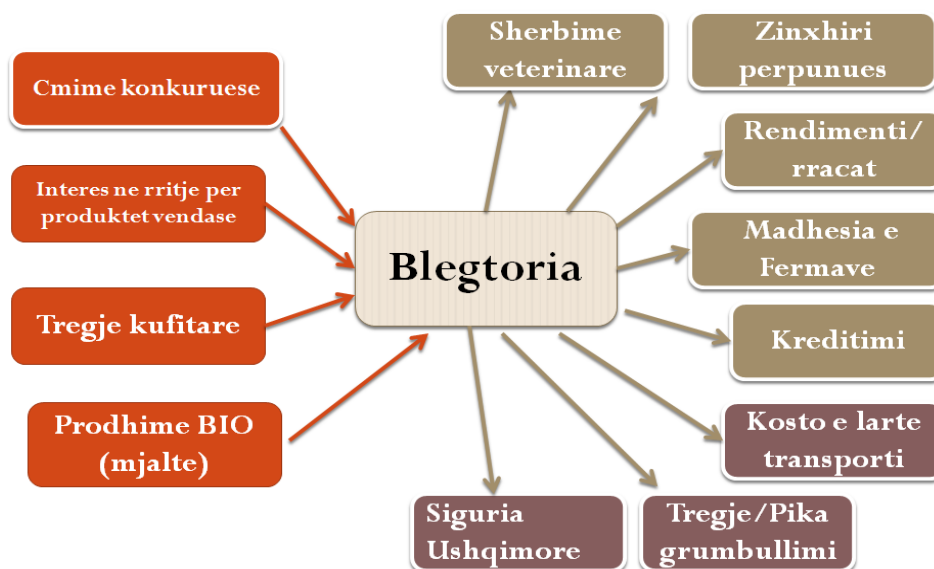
Cmime konkuruese

Interes ne rritje per produktet vendase

Tregje kufitare

Prodhime BIO (mjalte)

Blegtoria

Sherbime veterinare

Zinxhiri perpunues

Rendimenti/ rracat

Madhesia e Fermave

Kreditimi

Kosto e larte transporti

Tregje/Pika grumbullimi

Siguria Ushqimore